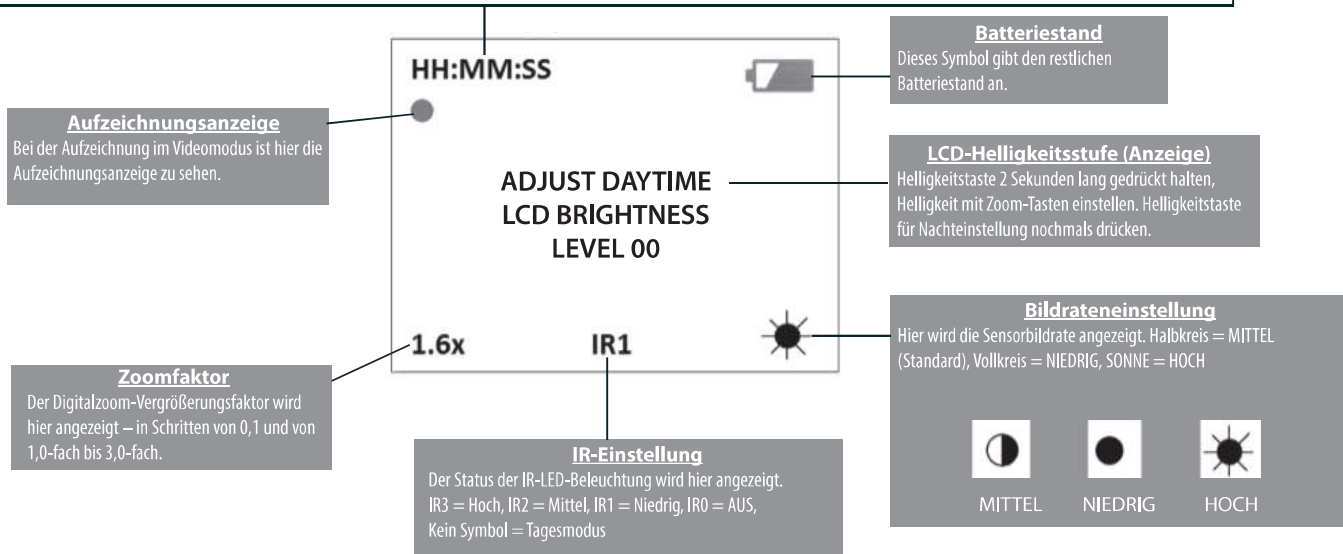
HH:MM:SS

Batteriestand
Dieses Symbol gibt den restlichen Batteriestand an.

Aufzeichnungsanzeige
Bei der Aufzeichnung im Videomodus ist hier die Aufzeichnungsanzeige zu sehen.

ADJUST DAYTIME
LCD BRIGHTNESS
LEVEL 00

LCD-Helligkeitsstufe (Anzeige)
Helligkeitstaste 2 Sekunden lang gedrückt halten, Helligkeit mit Zoom-Tasten einstellen. Helligkeitstaste für Nachteinstellung nochmals drücken.

Bildrateneinstellung
Hier wird die Sensorbildrate angezeigt. Halbkreis = MITTEL (Standard), Vollkreis = NIEDRIG, SONNE = HOCH

1.6x

IR1

Zoomfaktor
Der Digitalzoom-Vergrößerungsfaktor wird hier angezeigt – in Schritten von 0,1 und von 1,0-fach bis 3,0-fach.

IR-Einstellung
Der Status der IR-LED-Beleuchtung wird hier angezeigt. IR3 = Hoch, IR2 = Mittel, IR1 = Niedrig, IR0 = AUS, Kein Symbol = Tagesmodus

MITTEL NIEDRIG HOCH